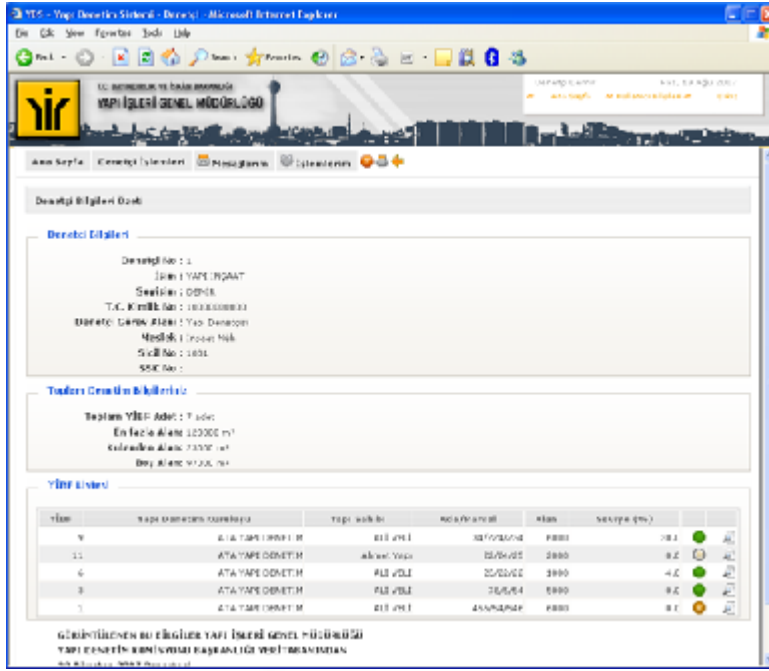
YDS - Yapı Denetim Sistemi - Denetçi - Microsoft Internet Explorer

File Edit View Favorites Tools Help

Back Search Favorites

T.C. BAYINDIRLIK VE İSKAN BAKANLIĞI
YAPI İŞLERİ GENEL MÜDÜRLÜĞÜ

Ana Sayfa | Denetçi İşlemleri | Mesajlarım | İşlemlerim

Denetçi Bilgileri Özeti

Denetçi Bilgileri

Denetçi No : 1
İsim : YAPI İNŞAAT
Soyisim : DEMİR
T.C. Kimlik No : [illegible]
Denetçi Görev Alanı : Yapı Denetçisi
Meslek : İnşaat Müh.
Sicil No : 1001
SSK No :

Toplam Denetim Bilgileriniz

Toplam YİBF Adet : 5 adet
En fazla Alan : 120000 m²
Kalan Alan : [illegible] m²
Boş Alan : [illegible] m²

YİBF Listesi

| YİBF | Yapı Denetim Kuruluşu | Yapı Sahibi | Ada/Parsel | Alan | Seviye (%) | | |
|---|---|---|---|---|---|---|---|
| 9 | ATA YAPI DENETİM | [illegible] | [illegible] | 8800 | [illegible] | | |
| 11 | ATA YAPI DENETİM | Ahmet Yapı | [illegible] | 3000 | 0 Z | | |
| 6 | ATA YAPI DENETİM | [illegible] | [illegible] | 3000 | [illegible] | | |
| 3 | ATA YAPI DENETİM | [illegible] | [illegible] | 5000 | 0 Z | | |
| 7 | ATA YAPI DENETİM | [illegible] | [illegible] | 8800 | 0 Z | | |

GÖRÜNTÜLENEN BU BİLGİLER YAPI İŞLERİ GENEL MÜDÜRLÜĞÜ
YAPI DENETİMİ KOMİSYONU BAŞKANLIĞI VERİTABANINDAN
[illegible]